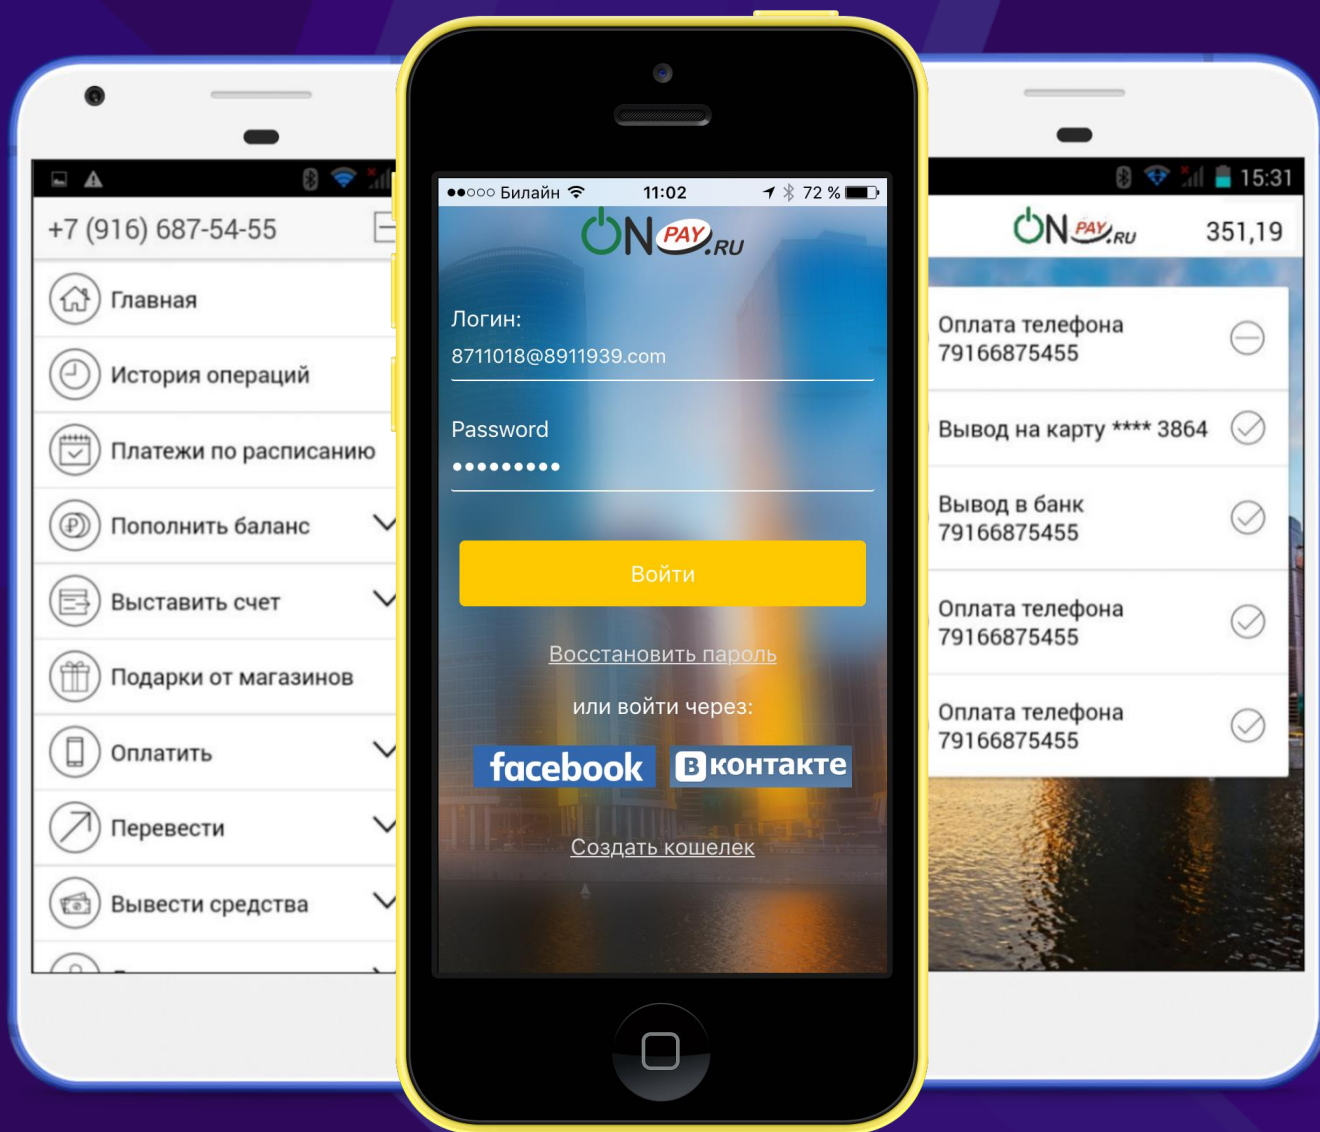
+7 (916) 687-54-55

Главная

История операций

Платежи по расписанию

Пополнить баланс

Выставить счет

Подарки от магазинов

Оплатить

Перевести

Вывести средства

●●○○○ Билайн 11:02 72 %

ON PAY.RU

Логин:

8711018@8911939.com

Password

•••••••••

Войти

Восстановить пароль

или войти через:

facebook

ВКонтакте

Создать кошелек

15:31

ON PAY.RU 351,19

Оплата телефона 79166875455

Вывод на карту **** 3864

Вывод в банк 79166875455

Оплата телефона 79166875455

Оплата телефона 79166875455